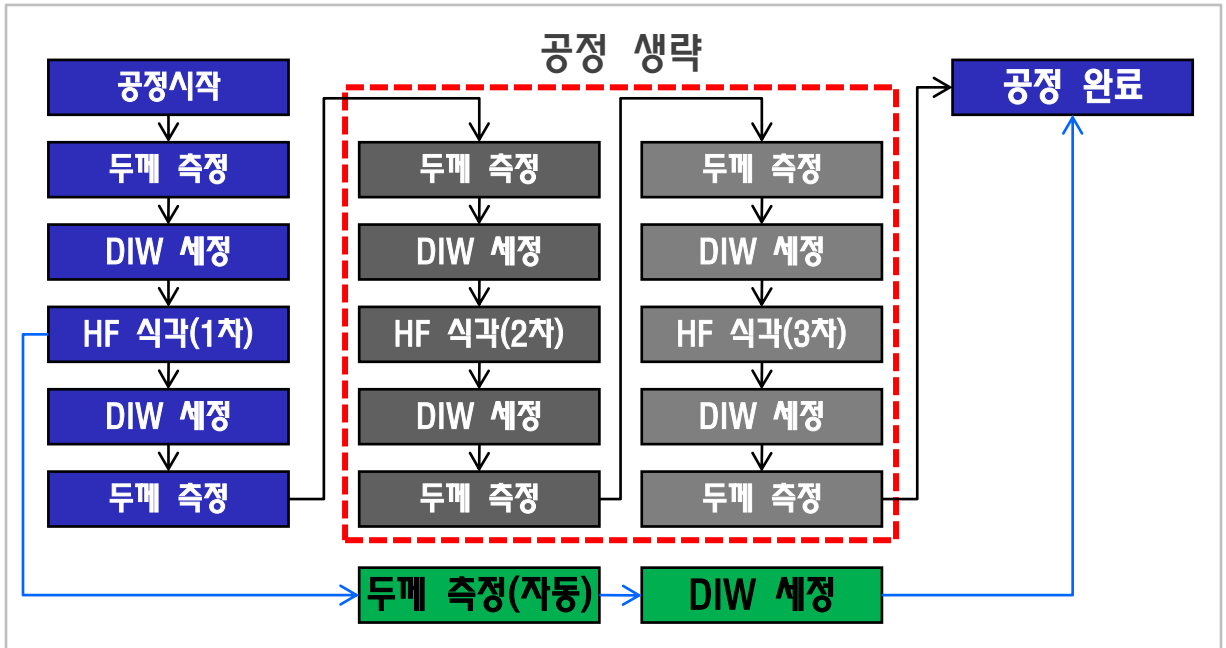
공정 생략

공정시작

두께 측정

DIW 세정

HF 식각(1차)

DIW 세정

두께 측정

두께 측정

DIW 세정

HF 식각(2차)

DIW 세정

두께 측정

두께 측정

DIW 세정

HF 식각(3차)

DIW 세정

두께 측정

공정 완료

두께 측정(자동)

DIW 세정